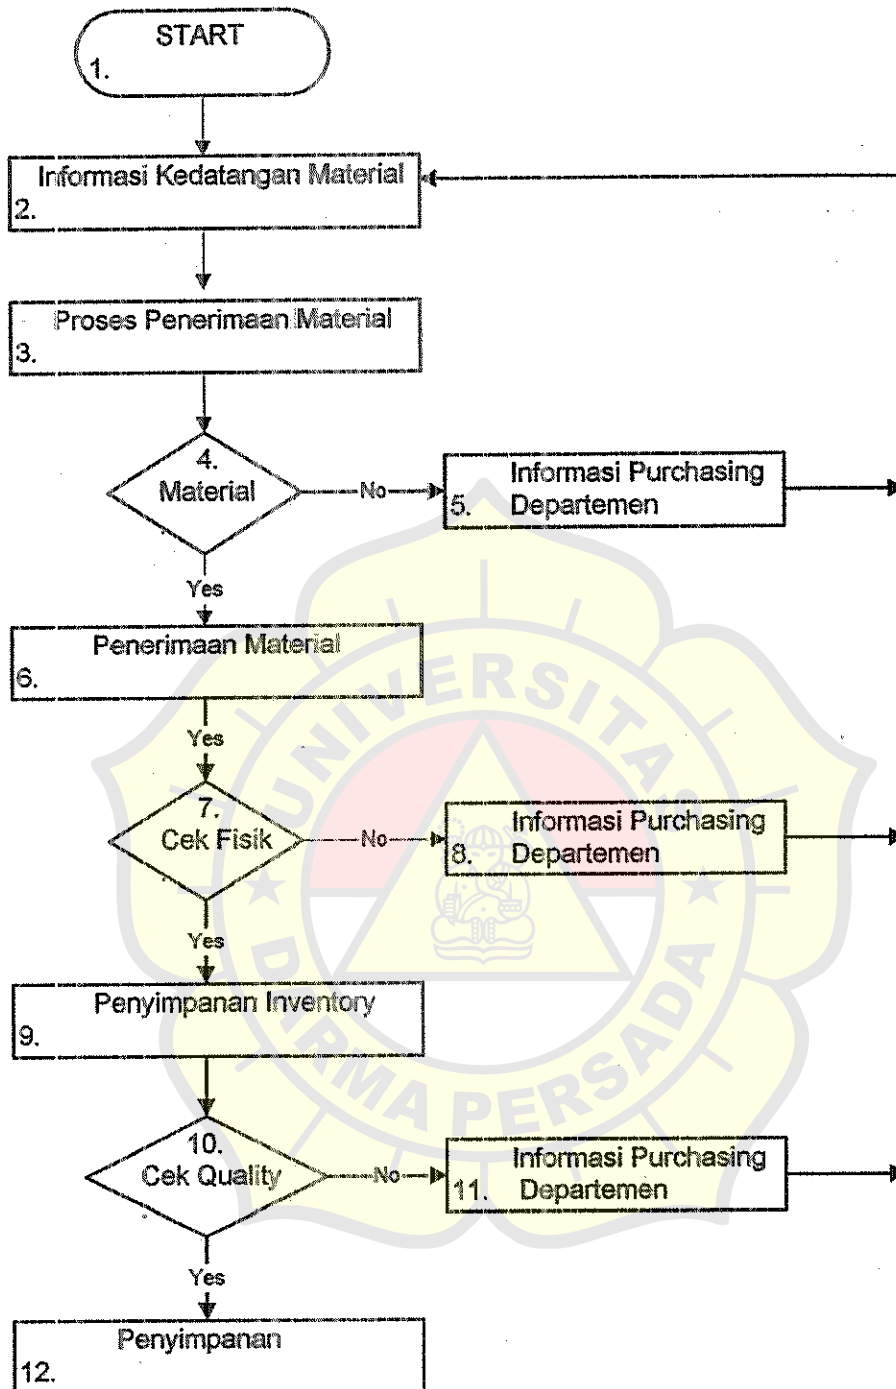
START
1.

Informasi Kedatangan Material
2.

Proses Penerimaan Material
3.

4.
Material

No

Informasi Purchasing
5. Departemen

Yes

Penerimaan Material
6.

Yes

7.
Cek Fisik

No

Informasi Purchasing
8. Departemen

Yes

Penyimpanan Inventory
9.

10.
Cek Quality

No

Informasi Purchasing
11. Departemen

Yes

Penyimpanan
12.

UNIVERSITAS DARMA PERSADA